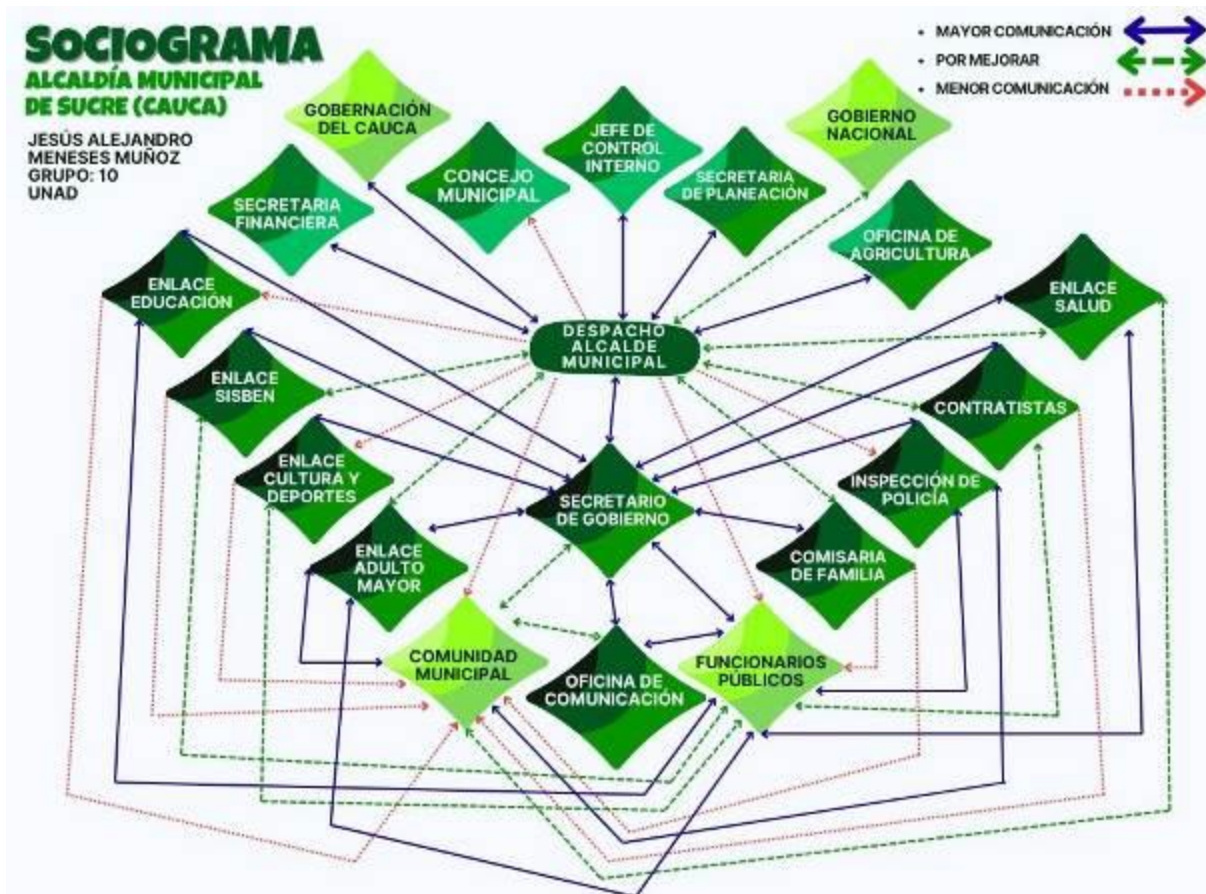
SOCIOGRAMA
ALCALDÍA MUNICIPAL DE SUCRE (CAUCA)

JESÚS ALEJANDRO MENESES MUÑOZ
GRUPO: 10
UNAD

• MAYOR COMUNICACIÓN
• POR MEJORAR
• MENOR COMUNICACIÓN

GOBERNACIÓN DEL CAUCA

CONCEJO MUNICIPAL

JEFE DE CONTROL INTERNO

SECRETARIA DE PLANEACIÓN

GOBIERNO NACIONAL

SECRETARIA FINANCIERA

OFICINA DE AGRICULTURA

ENLACE EDUCACIÓN

ENLACE SALUD

DESPACHO ALCALDE MUNICIPAL

ENLACE SISBEN

CONTRATISTAS

ENLACE CULTURA Y DEPORTES

INSPECCIÓN DE POLICÍA

SECRETARIO DE GOBIERNO

ENLACE ADULTO MAYOR

COMISARIA DE FAMILIA

COMUNIDAD MUNICIPAL

OFICINA DE COMUNICACIÓN

FUNCIONARIOS PÚBLICOS